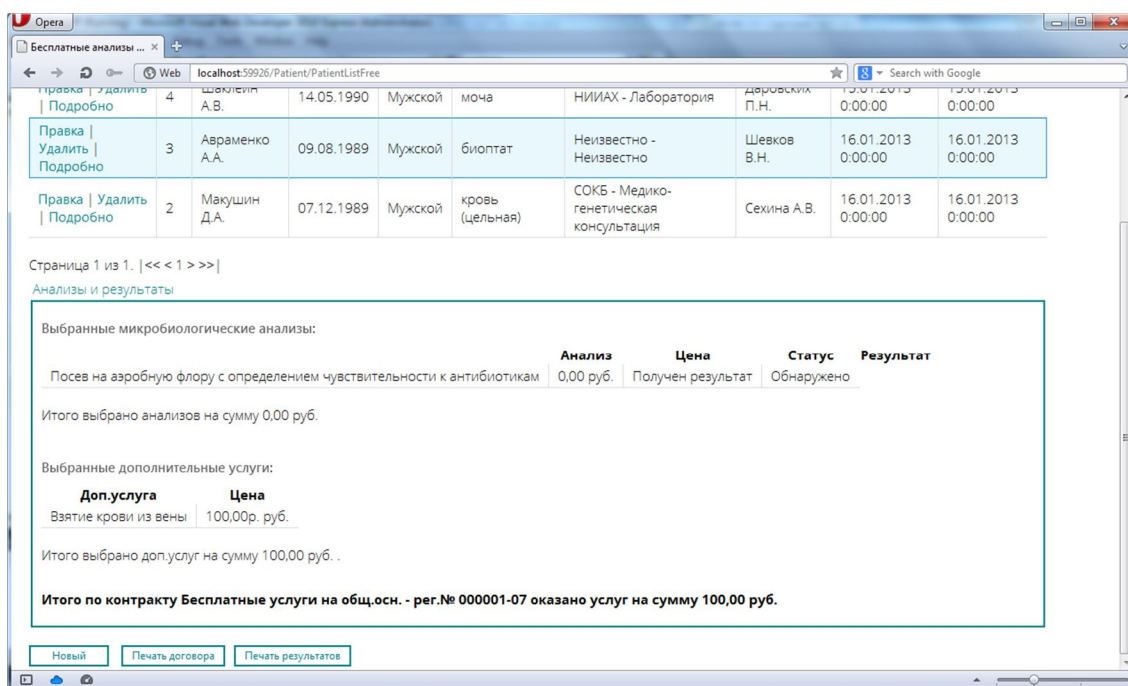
Opera

Бесплатные анализы ...

Web localhost:59926/Patient/PatientListFree

Search with Google

| Правка \| Удалить \| Подробно | 4 | Шаклеин А.В. | 14.05.1990 | Мужской | моча | НИИАХ - Лаборатория | Даровских П.Н. | 15.01.2013 0:00:00 | 15.01.2013 0:00:00 |
|---|---|---|---|---|---|---|---|---|---|
| Правка \| Удалить \| Подробно | 3 | Авраменко А.А. | 09.08.1989 | Мужской | биоптат | Неизвестно - Неизвестно | Шевков В.Н. | 16.01.2013 0:00:00 | 16.01.2013 0:00:00 |
| Правка \| Удалить \| Подробно | 2 | Макушин Д.А. | 07.12.1989 | Мужской | кровь (цельная) | СОКБ - Медико-генетическая консультация | Сехина А.В. | 16.01.2013 0:00:00 | 16.01.2013 0:00:00 |

Страница 1 из 1. |<< < 1 > >>|

Анализы и результаты

Выбранные микробиологические анализы:

| Анализ | Цена | Статус | Результат |
|---|---|---|---|
| Посев на аэробную флору с определением чувствительности к антибиотикам | 0,00 руб. | Получен результат | Обнаружено |

Итого выбрано анализов на сумму 0,00 руб.

Выбранные дополнительные услуги:

| Доп.услуга | Цена |
|---|---|
| Взятие крови из вены | 100,00р. руб. |

Итого выбрано доп.услуг на сумму 100,00 руб. .

**Итого по контракту Бесплатные услуги на общ.осн. - рег.№ 000001-07 оказано услуг на сумму 100,00 руб.**

Новый | Печать договора | Печать результатов